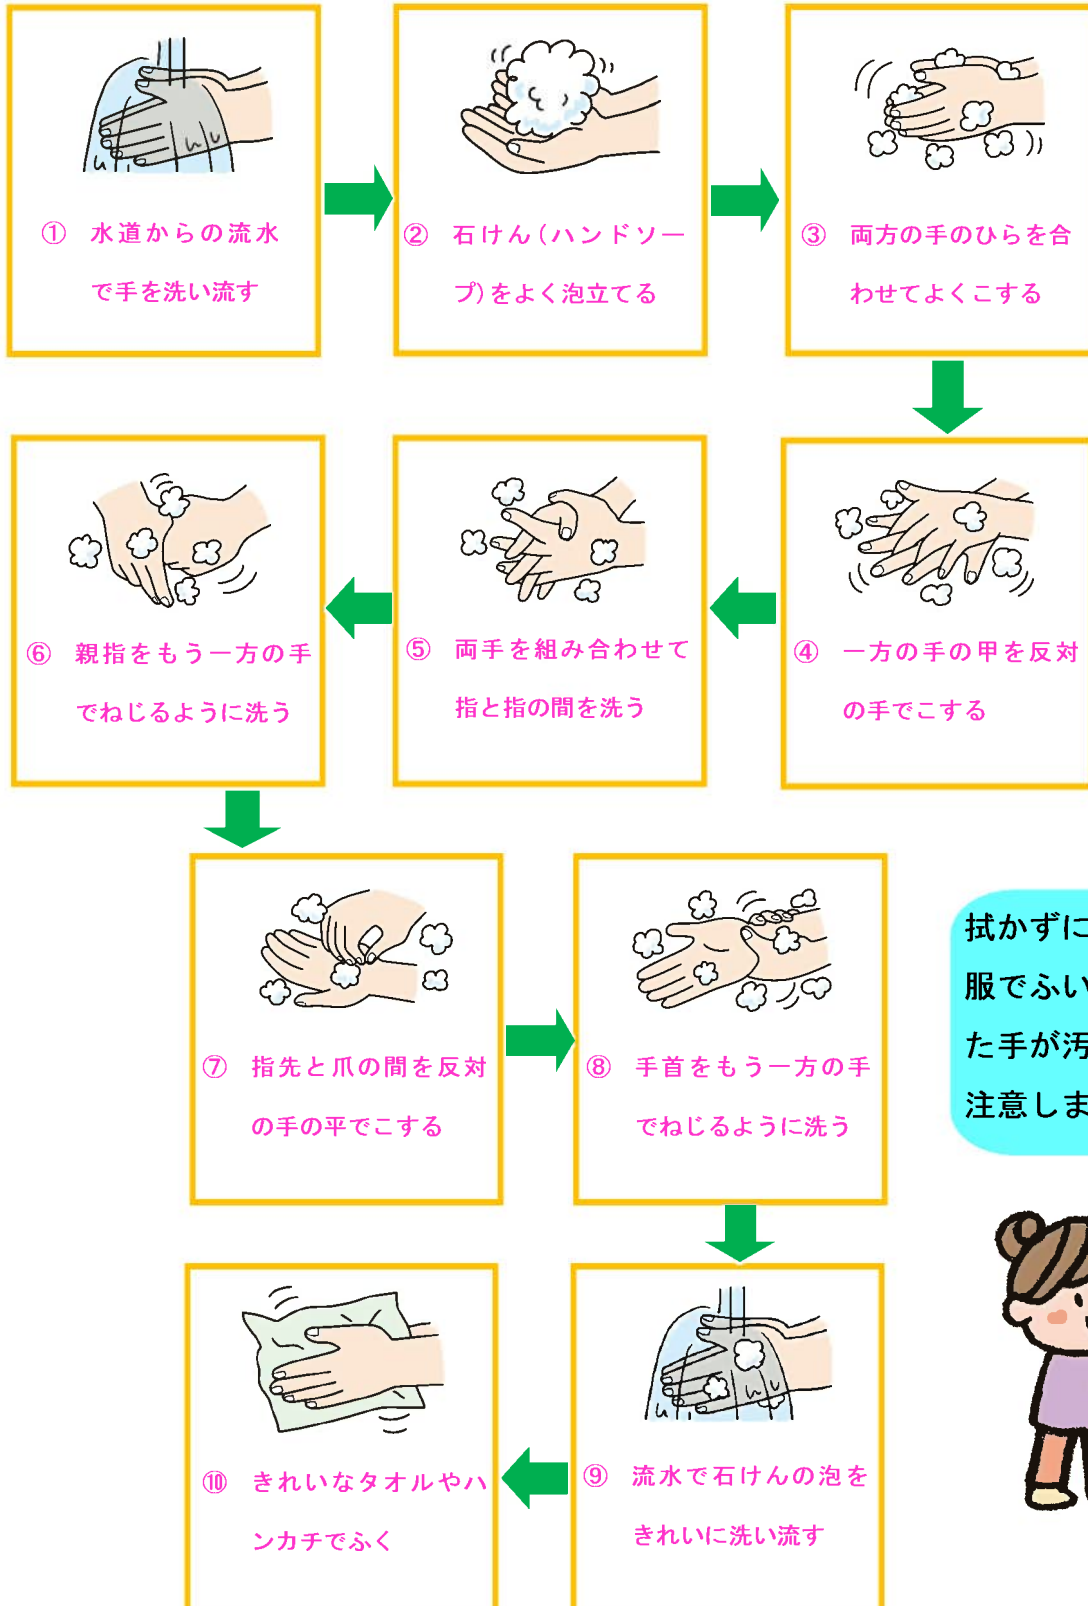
① 水道からの流水で手を洗い流す

② 石けん(ハンドソープ)をよく泡立てる

③ 両方の手のひらを合わせてよくこする

④ 一方の手の甲を反対の手でこする

⑤ 両手を組み合わせて指と指の間を洗う

⑥ 親指をもう一方の手でねじるように洗う

⑦ 指先と爪の間を反対の手の平でこする

⑧ 手首をもう一方の手でねじるように洗う

拭かずに
服でふい
た手が汚
注意しま

⑨ 流水で石けんの泡をきれいに洗い流す

⑩ きれいなタオルやハンカチでふく